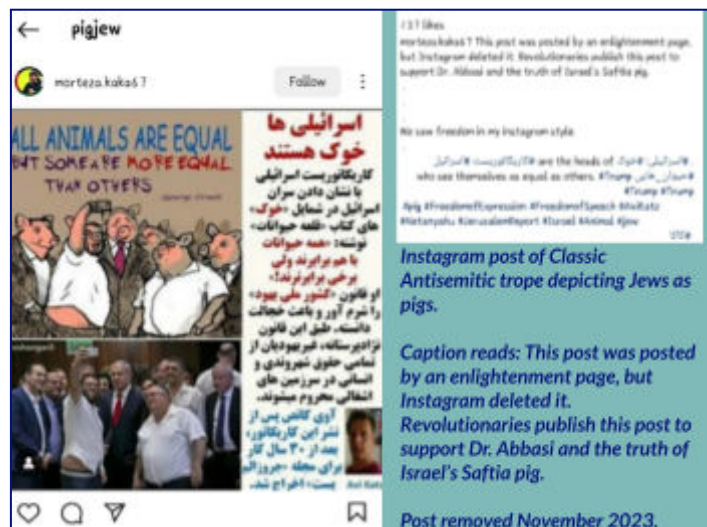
pigjew

morteza.kaka67

Follow

ALL ANIMALS ARE EQUAL BUT SOME ARE MORE EQUAL THAN OTHERS

اسرائیلی ها خوک هستند

کاریکاتوریست اسرائیلی با نشان دادن سران اسرائیل در شمایل «خوک» های کتاب «قلعه حیوانات» نوشته: «همه حیوانات با هم برابرند ولی برخی برابرترند!»

او قانون «کشور ملی یهود» را شرم آور و باعث خجالت دانسته، طبق این قانون غیر یهودیان از تمامی حقوق شهروندی و انسانی در سرزمین های اشغالی محروم میشوند.

آوری کاتس پس از نشر این کاریکاتور بعد از ۳۰ سال کار برای مجله «جروزالم پست» اخراج شد.

137 likes

morteza.kaka67 This post was posted by an enlightenment page, but Instagram deleted it. Revolutionaries publish this post to support Dr. Abbasi and the truth of Israel's Saftia pig.

No saw freedom in my instagram style

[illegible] are the heads of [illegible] who see themselves as equal as others. #Trump #Trump #Trump #Trump

#pig #FreedomofExpression #FreedomofSpeech #Netanyahu #JerusalemReport #Israel #Animal #Jew

Instagram post of Classic Antisemitic trope depicting Jews as pigs.

Caption reads: This post was posted by an enlightenment page, but Instagram deleted it. Revolutionaries publish this post to support Dr. Abbasi and the truth of Israel's Saftia pig.

Post removed November 2023.